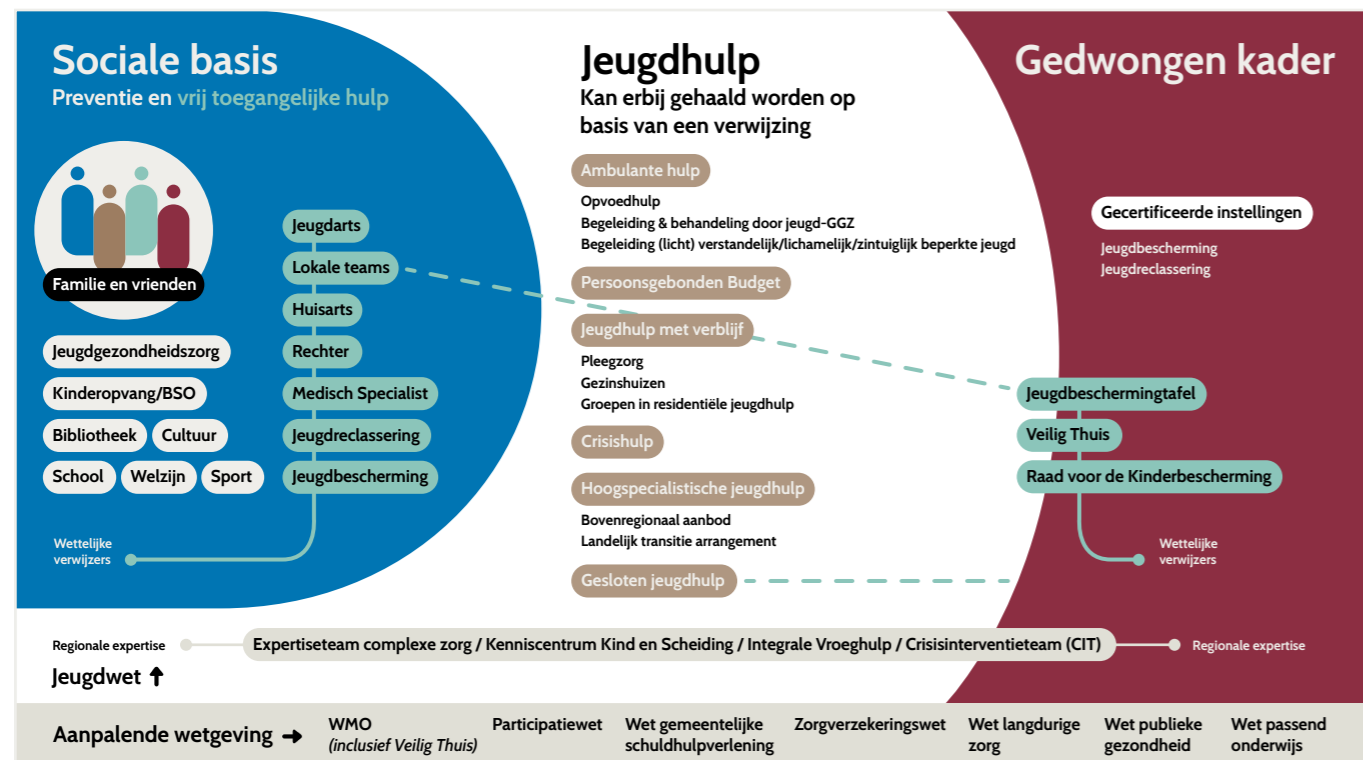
Sociale basis
Preventie en vrij toegangelijke hulp

Familie en vrienden

Jeugdgezondheidszorg
Kinderopvang/BSO
Bibliotheek
Cultuur
School
Welzijn
Sport

Jeugdarts
Lokale teams
Huisarts
Rechter
Medisch Specialist
Jeugdreclassering
Jeugdbescherming

Wettelijke verwijzers

Jeugdhulp
Kan erbij gehaald worden op basis van een verwijzing

Ambulante hulp
Opvoedhulp
Begeleiding & behandeling door jeugd-GGZ
Begeleiding (licht) verstandelijk/lichamelijk/zintuiglijk beperkte jeugd

Persoonsgebonden Budget

Jeugdhulp met verblijf
Pleegzorg
Gezinshuizen
Groepen in residentiële jeugdhulp

Crisishulp

Hoogspecialistische jeugdhulp
Bovenregionaal aanbod
Landelijk transitie arrangement

Gesloten jeugdhulp

Gedwongen kader

Gecertificeerde instellingen
Jeugdbescherming
Jeugdreclassering

Jeugdbeschermingtafel
Veilig Thuis
Raad voor de Kinderbescherming

Wettelijke verwijzers

Regionale expertise
Expertiseteam complexe zorg / Kenniscentrum Kind en Scheiding / Integrale Vroeghulp / Crisisinterventieteam (CIT)
Regionale expertise

Jeugdwet ↑

Aanpalende wetgeving →
WMO (inclusief Veilig Thuis)
Participatiewet
Wet gemeentelijke schuldhulpverlening
Zorgverzekeringswet
Wet langdurige zorg
Wet publieke gezondheid
Wet passend onderwijs